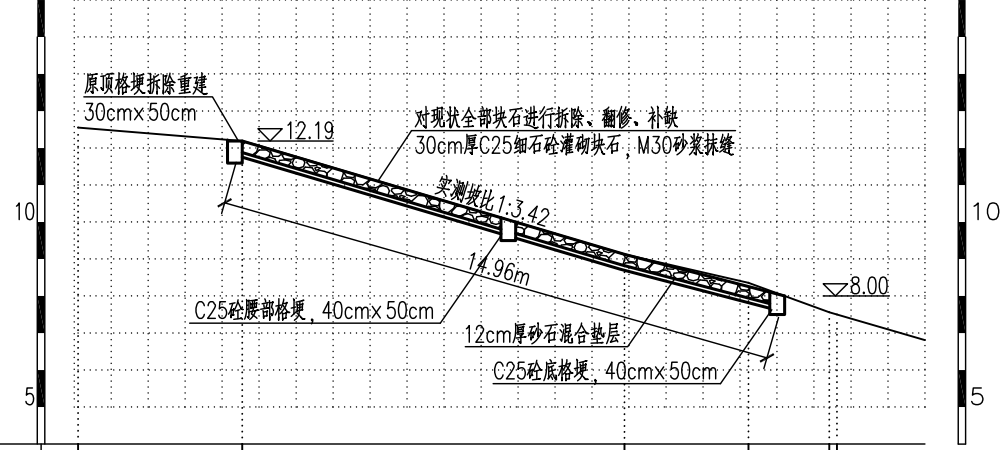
原项格埂拆除重建
30cm×50cm
12.19
对现状全部块石进行拆除、翻修、补缺
30cm厚C25细石砼灌砌块石，M30砂浆抹缝
实测坡比1:3.42
10
10
14.96m
8.00
C25砼腰部格埂，40cm×50cm
12cm厚砂石混合垫层
C25砼底格埂，40cm×50cm
5
5